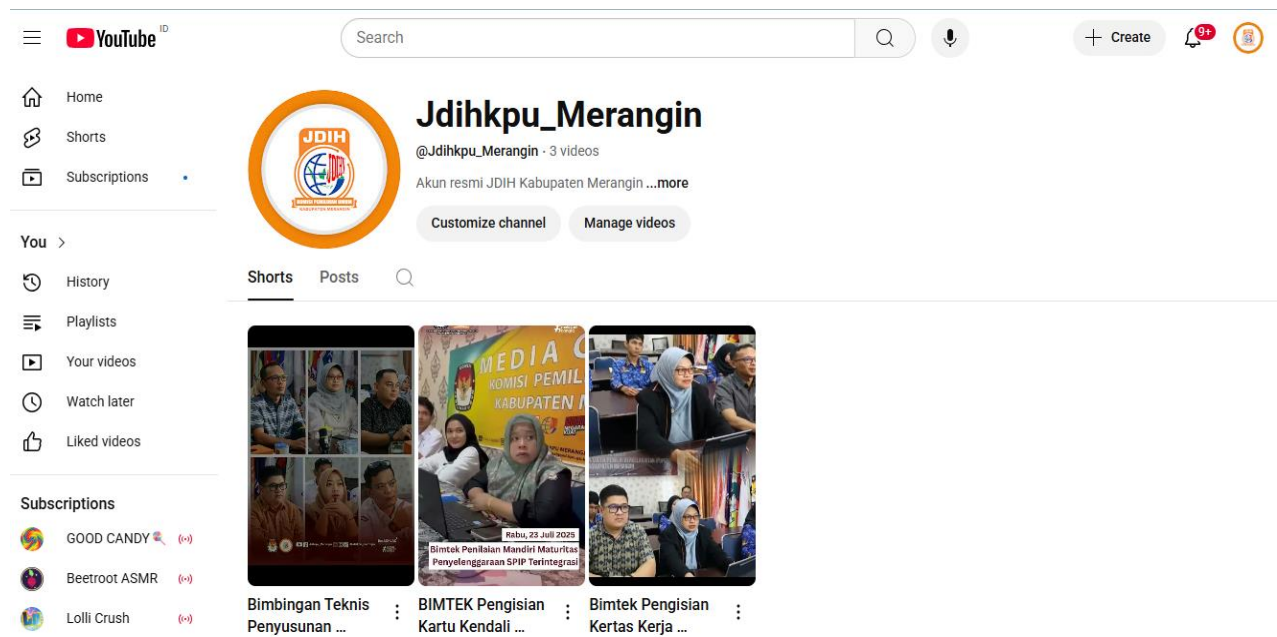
YouTube ID

Search

Create

9+

Home

Shorts

Subscriptions

You >

History

Playlists

Your videos

Watch later

Liked videos

Subscriptions

GOOD CANDY

Beetroot ASMR

Lolli Crush

JDIH

Jdihkpu_Merangin

@Jdihkpu_Merangin · 3 videos

Akun resmi JDIH Kabupaten Merangin ...more

Customize channel

Manage videos

Shorts

Posts

MEDIA C
KOMISI PEMIL
KABUPATEN M

Rabu, 23 Juli 2025

Bimtek Penilaian Mandiri Maturitas Penyelenggaraan SPIP Terintegrasi

Bimbingan Teknis Penyusunan ...

BIMTEK Pengisian Kartu Kendali ...

Bimtek Pengisian Kertas Kerja ...